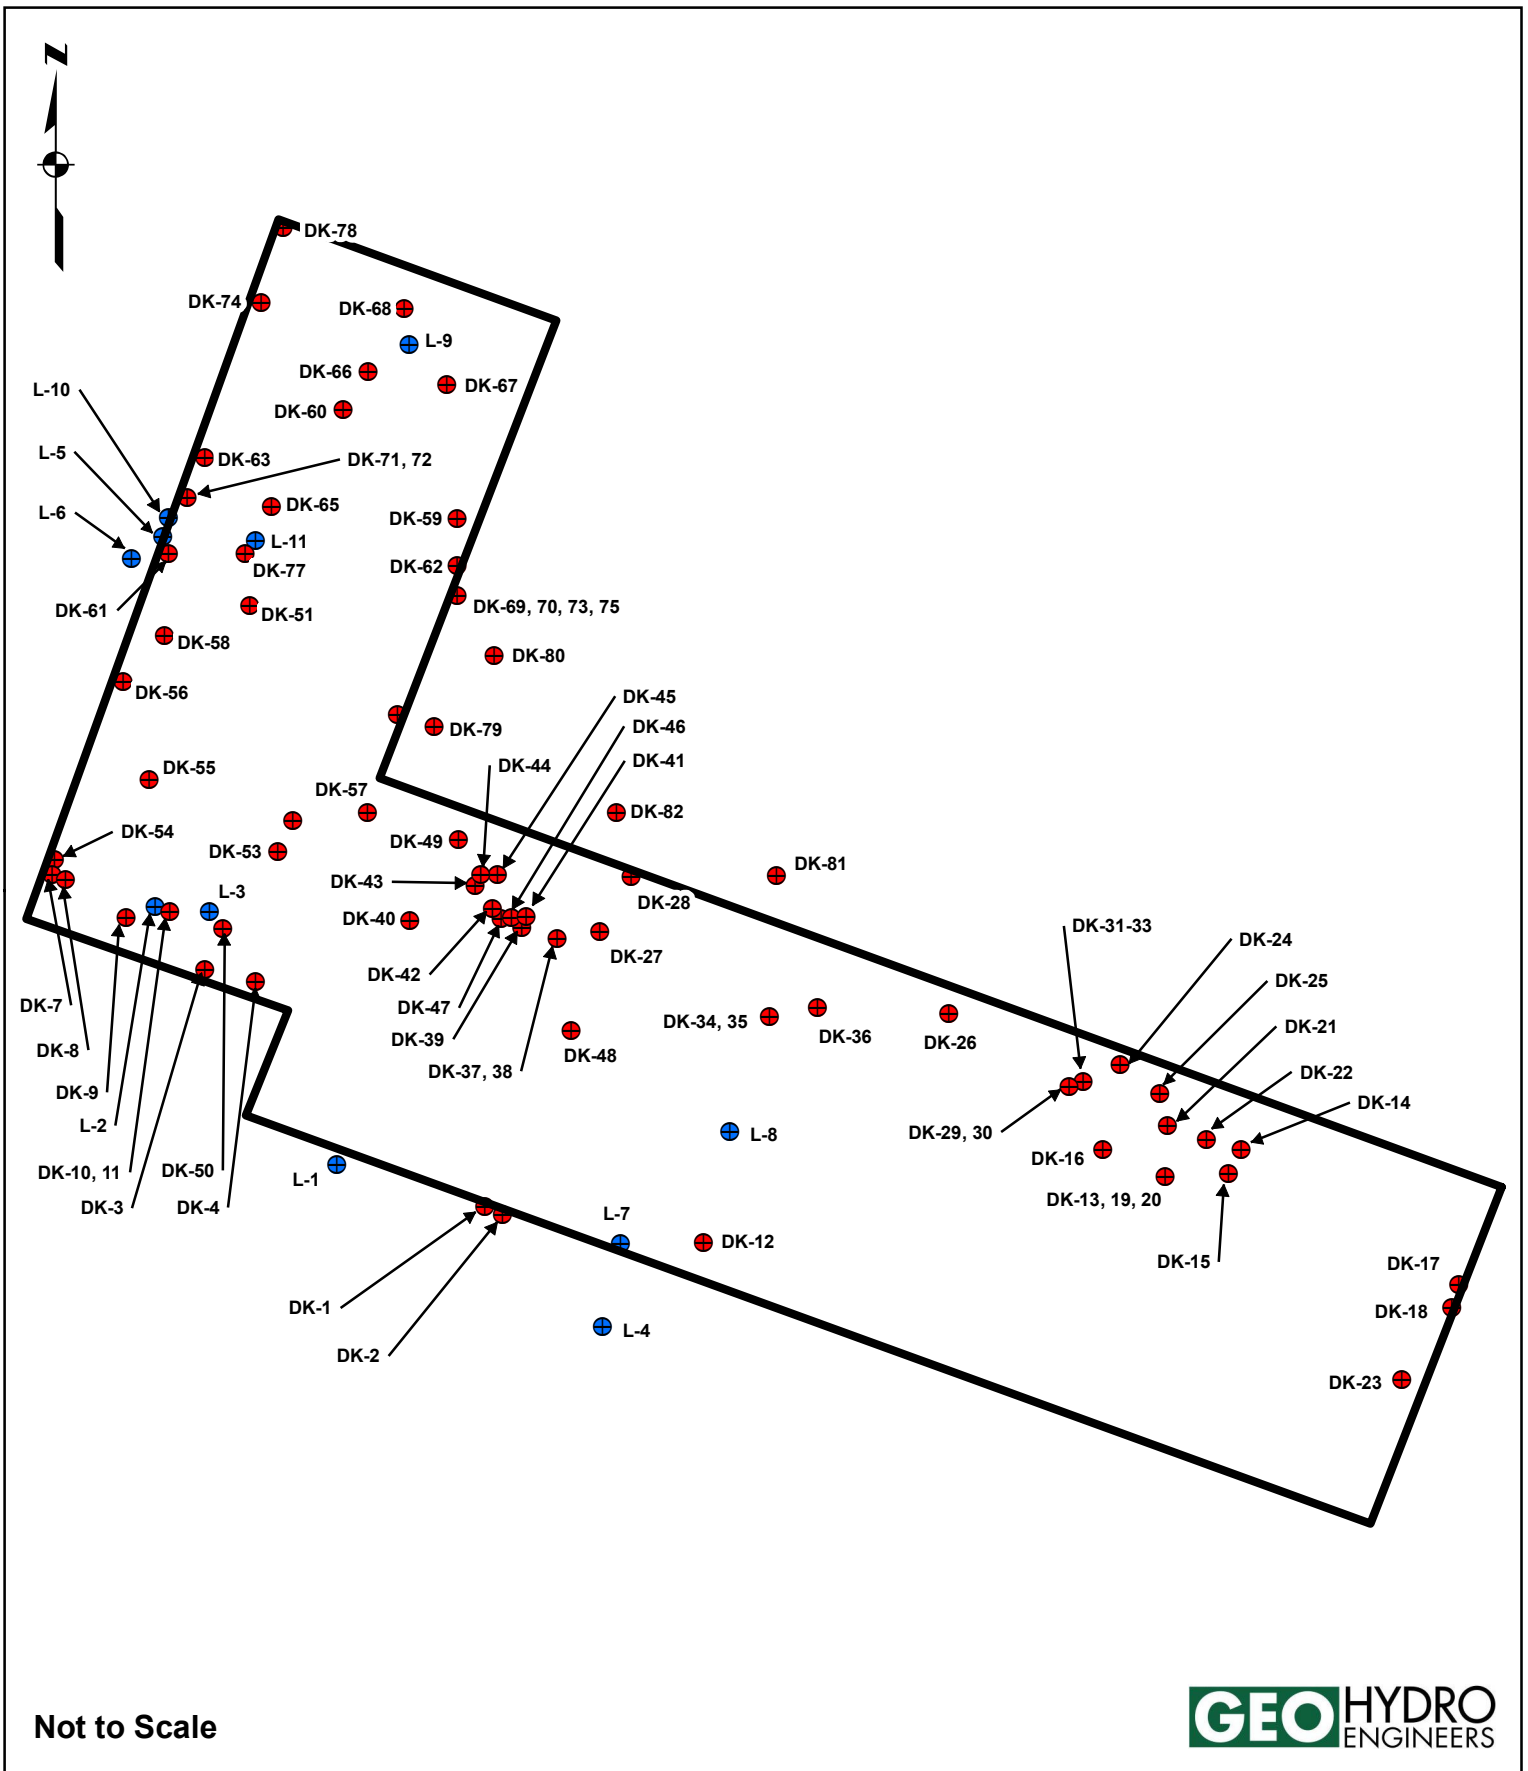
N

DK-78
DK-74
DK-68
L-9
DK-66
DK-67
DK-60
L-10
L-5
DK-63
DK-71, 72
L-6
DK-65
DK-59
L-11
DK-77
DK-62
DK-61
DK-51
DK-69, 70, 73, 75
DK-58
DK-80
DK-56
DK-45
DK-79
DK-46
DK-44
DK-41
DK-55
DK-57
DK-82
DK-54
DK-49
DK-53
DK-81
DK-43
L-3
DK-28
DK-40
DK-31-33
DK-24
DK-42
DK-27
DK-7
DK-47
DK-25
DK-34, 35
DK-36
DK-26
DK-21
DK-8
DK-39
DK-48
DK-37, 38
DK-22
DK-9
DK-14
L-2
L-8
DK-29, 30
DK-16
DK-10, 11
DK-50
L-1
DK-13, 19, 20
DK-3
DK-4
L-7
DK-12
DK-15
DK-17
DK-1
DK-18
L-4
DK-2
DK-23

Not to Scale

GEO HYDRO ENGINEERS